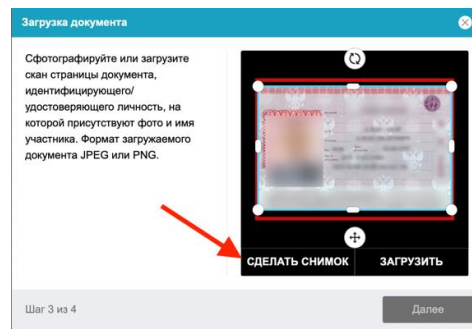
Загрузка документа

Сфотографируйте или загрузите скан страницы документа, идентифицирующего/ удостоверяющего личность, на которой присутствуют фото и имя участника. Формат загружаемого документа JPEG или PNG.

СДЕЛАТЬ СНИМОК

ЗАГРУЗИТЬ

Шаг 3 из 4

Далее